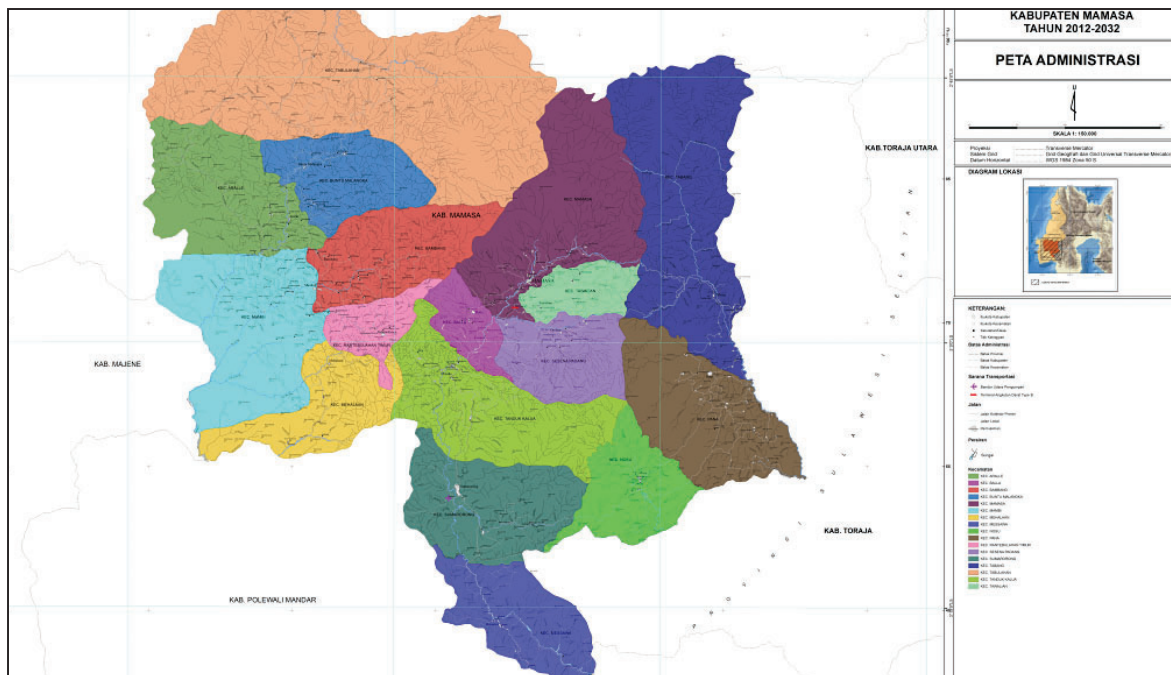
KABUPATEN MAMASA
TAHUN 2012-2032

PETA ADMINISTRASI

U

SKALA 1: 150.000

Proyeksi : Transverse Mercator
Sistem Grid : Grid Geografi dan Grid Universal Transverse Mercator
Datum Horizontal : WGS 1984 Zona 50 S

DIAGRAM LOKASI

KETERANGAN:

Batas Administrasi

Sarana Transportasi

Jalan

Perairan

Sungai

Kecamatan

KAB. TORAJA UTARA

KAB. MAMASA

KAB. MAJENE

KAB. TORAJA

KAB. POLEWALI MANDAR

KEC. ARALLE

KEC. MAMBI

KEC. MAMASA

KEC. TABULAHAN

KEC. TANDUK KALUA

KEC. MESSAWA

KEC. NOSU

KEC. PANA

KEC. SUMARORONG

KEC. MEHALAAN

KEC. BAMBANG

KEC. TABANG

KEC. SESENAPADANG

KEC. BUNTU MALANGKA

KEC. MATANGNGA

KEC. RANTEBULAHAN TIMUR

KEC. BALLA

KEC. TAWALIAN